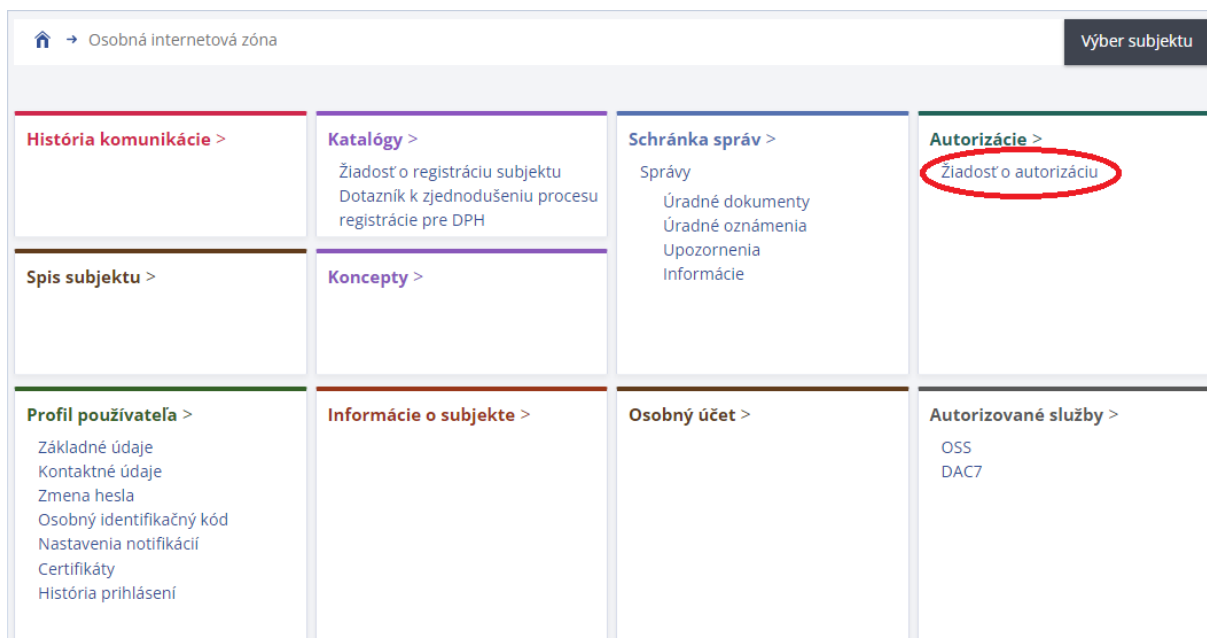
→ Osobná internetová zóna

Výber subjektu

História komunikácie >

Katalógy >
Žiadosť o registráciu subjektu
Dotazník k zjednodušeniu procesu registrácie pre DPH

Schránka správ >
Správy
Úradné dokumenty
Úradné oznámenia
Upozornenia
Informácie

Autorizácie >
Žiadosť o autorizáciu

Spis subjektu >

Koncepty >

Profil používateľa >
Základné údaje
Kontaktné údaje
Zmena hesla
Osobný identifikačný kód
Nastavenia notifikácií
Certifikáty
História prihlásení

Informácie o subjekte >

Osobný účet >

Autorizované služby >
OSS
DAC7